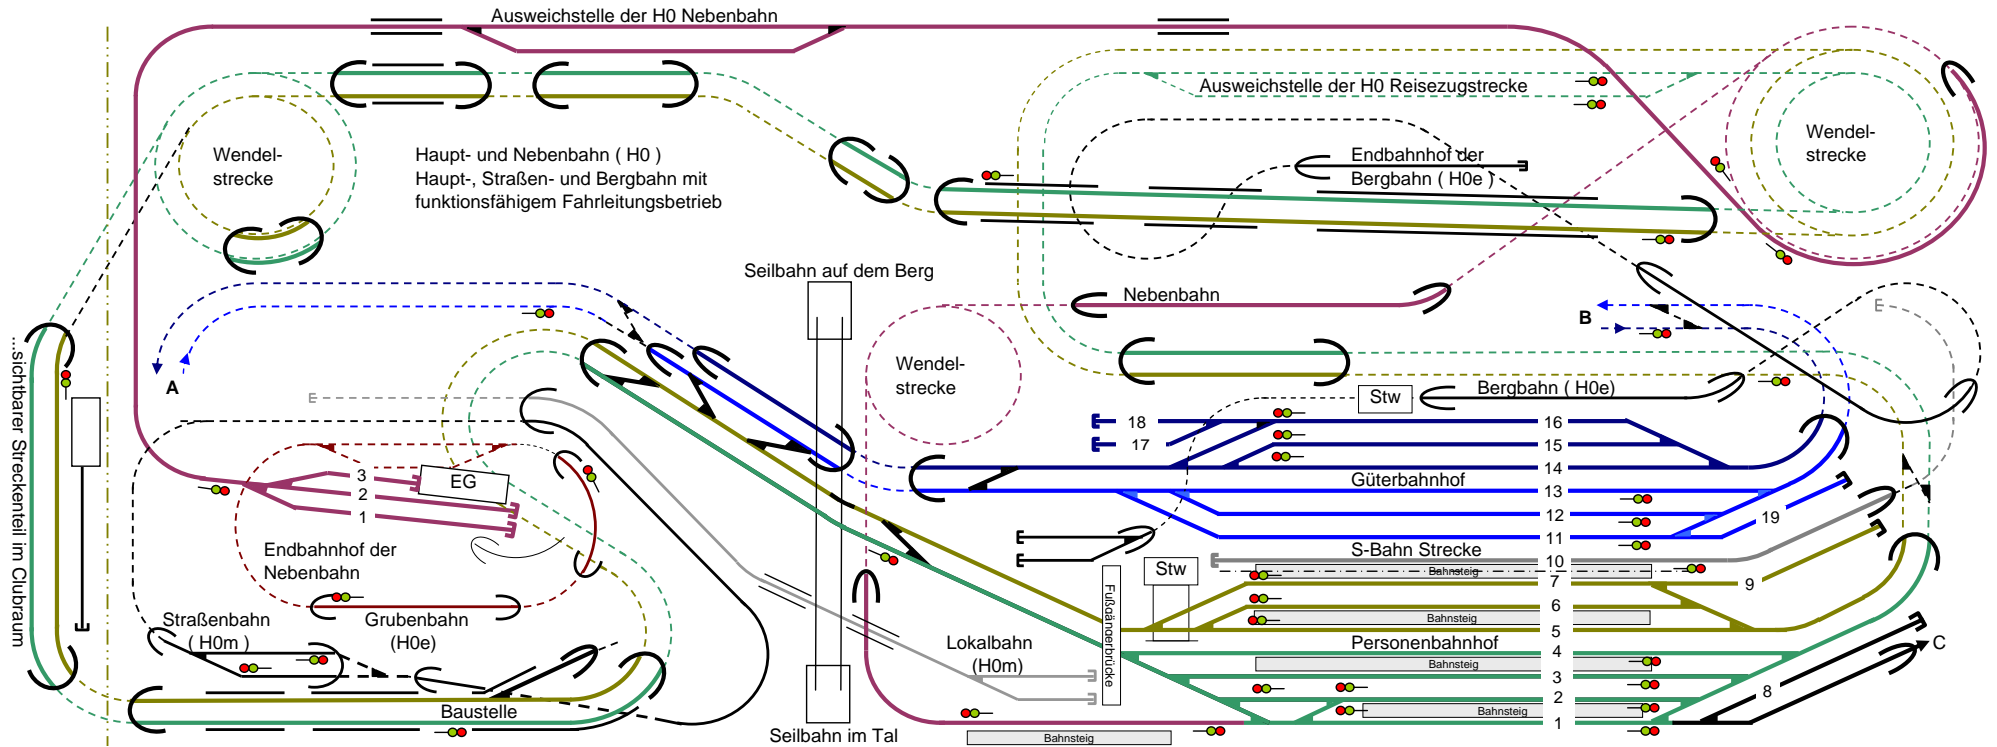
Ausweichstelle der H0 Nebenbahn

Ausweichstelle der H0 Reisezugstrecke

Wendel-
strecke

Haupt- und Nebenbahn ( H0 )
Haupt-, Straßen- und Bergbahn mit funktionsfähigem Fahrleitungsbetrieb

Endbahnhof der
Bergbahn ( H0e )

Wendel-
strecke

...sichtbarer Streckenteil im Clubraum

Seilbahn auf dem Berg

Nebenbahn

B

Wendel-
strecke

A

Stw

Bergbahn ( H0e)

E

E

18

17

16

15

14

Güterbahnhof

13

12

11

19

EG

3

2

1

Endbahnhof der
Nebenbahn

E

E

S-Bahn Strecke

10

Stw

Bahnsteig

7

9

6

Bahnsteig

5

Personenbahnhof

4

Bahnsteig

3

2

Bahnsteig

1

8

C

Fußgängerbrücke

Grubenbahn
(H0e)

Straßenbahn
( H0m )

Lokalbahn
(H0m)

Baustelle

Seilbahn im Tal

Bahnsteig